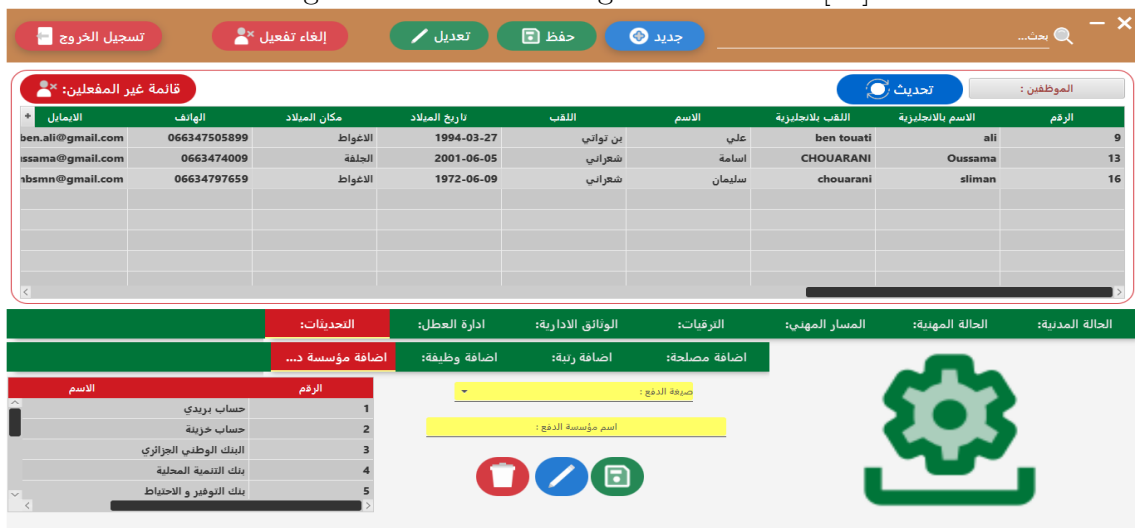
تسجيل الخروج
إلغاء تفعيل
تعديل
حفظ
جديد
بحث...

قائمة غير المفعلين:
تحديث
الموظفين :

| الايميل | الهاتف | مكان الميلاد | تاريخ الميلاد | اللقب | الاسم | اللقب بلانجليزية | الاسم بالانجليزية | الرقم |
|---|---|---|---|---|---|---|---|---|
| ben.ali@gmail.com | 066347505899 | الاغواط | 1994-03-27 | بن تواتي | علي | ben touati | ali | 9 |
| ussama@gmail.com | 0663474009 | الجلفة | 2001-06-05 | شعراني | اسامة | CHOUARANI | Oussama | 13 |
| nbsmn@gmail.com | 06634797659 | الاغواط | 1972-06-09 | شعراني | سليمان | chouarani | sliman | 16 |

الحالة المدنية: الحالة المهنية: المسار المهني: الترقيات: الوثائق الادارية: ادارة العطل: التحديثات:

اضافة مصلحة: اضافة رتبة: اضافة وظيفة: اضافة مؤسسة د...

| الاسم | الرقم |
|---|---|
| حساب بريدي | 1 |
| حساب خزينة | 2 |
| البنك الوطني الجزائري | 3 |
| بنك التنمية المحلية | 4 |
| بنك التوفير و الاحتياط | 5 |

صيغة الدفع :
اسم مؤسسة الدفع :